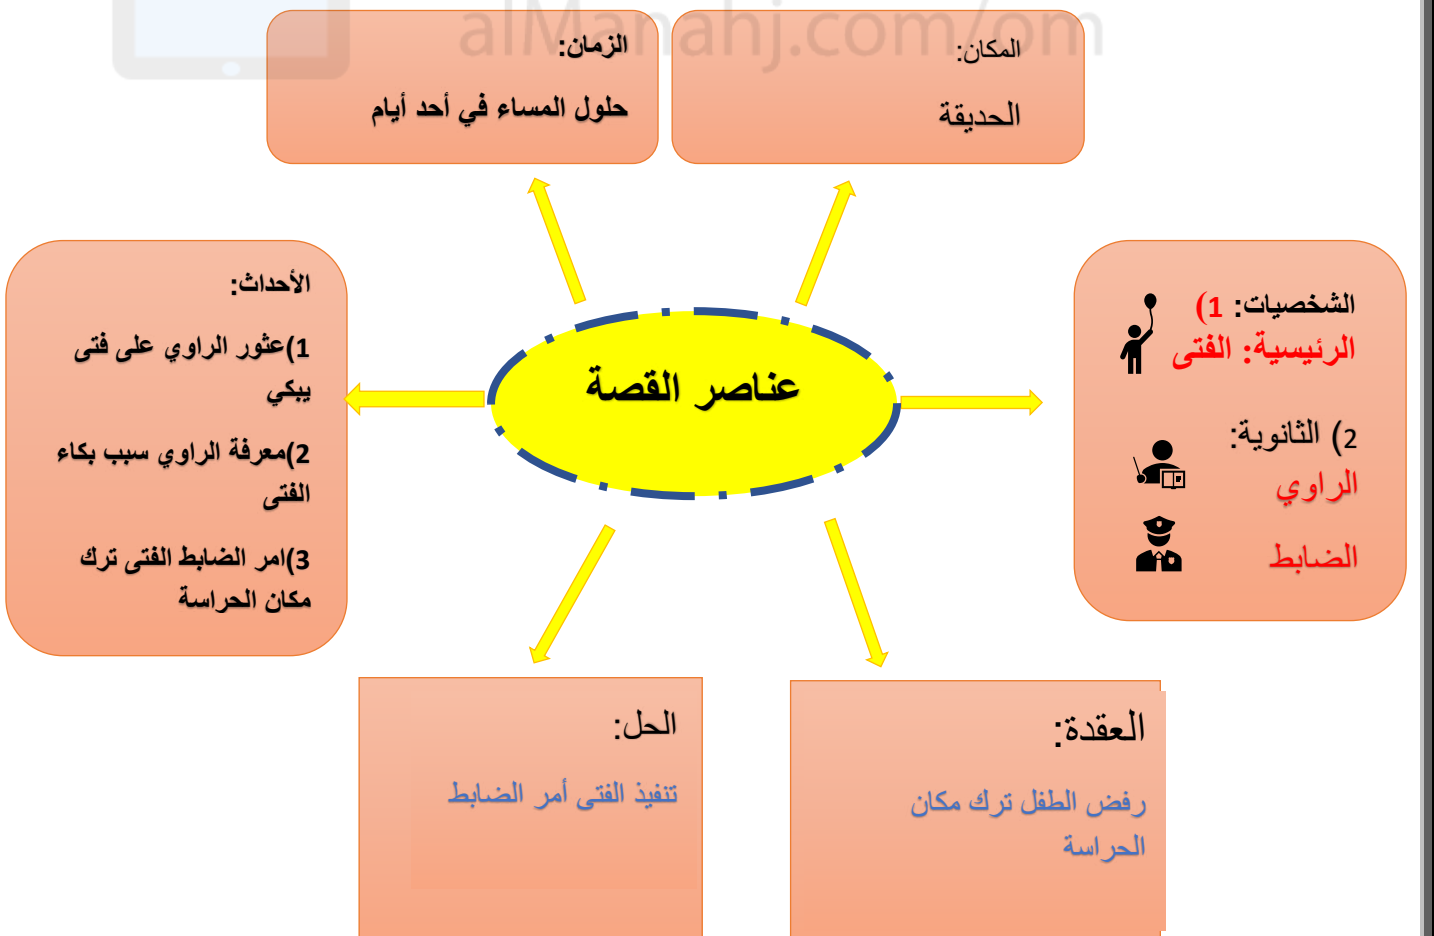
alManahj.com/om

الزمان:

حلول المساء في أحد أيام

المكان:

الحديقة

الأحداث:

1)عثور الراوي على فتى يبكي

2)معرفة الراوي سبب بكاء الفتى

3)امر الضابط الفتى ترك مكان الحراسة

عناصر القصة

الشخصيات: 1) الرئيسية: الفتى

2) الثانوية:

الراوي

الضابط

الحل:

تنفيذ الفتى أمر الضابط

العقدة:

رفض الطفل ترك مكان الحراسة